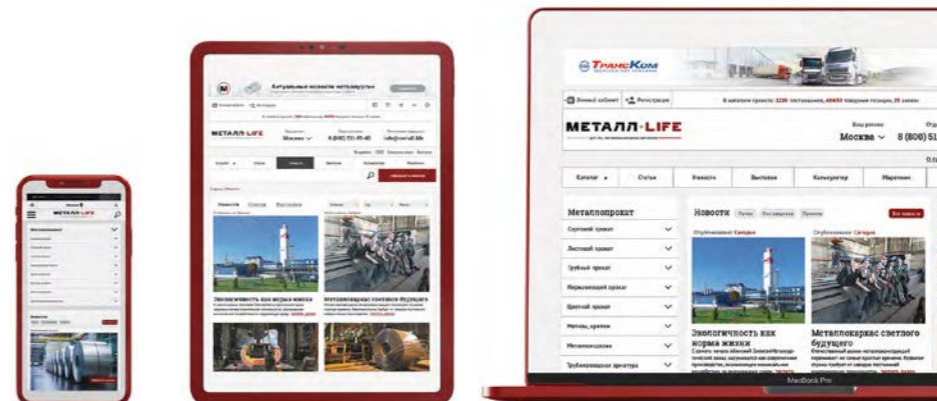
ТрансКом

Личный кабинет Регистрация

В каталоге проката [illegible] поставщиков, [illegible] товарных позиций, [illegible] заявок

МЕТАЛЛ-LIFE

Ваш регион Москва

8 (800) 51

Каталог Статьи Новости Выставки Калькулятор Маркетинг

Металлопрокат

Сортовой прокат

Листовой прокат

Трубный прокат

Нержавеющий прокат

Цветной прокат

Метизы, крепеж

Метизнодизоны

Трубопроводная арматура

Новости

Все новости

Экологичность как норма жизни

Металлокаркас светлого будущего

MacBook Pro

Актуальные новости металлургии

МЕТАЛЛ-LIFE

Москва

Новости Статьи Выставки

Экологичность как норма жизни

Металлокаркас светлого будущего

МЕТАЛЛ-LIFE

Металлопрокат

Новости